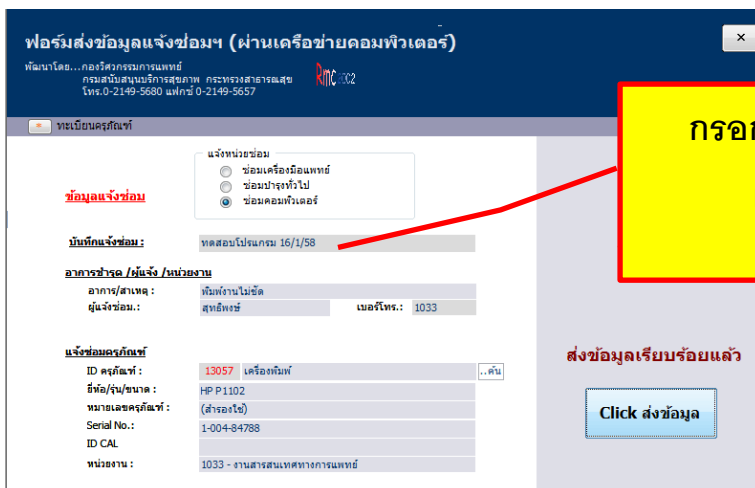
ฟอร์มส่งข้อมูลแจ้งซ่อมฯ (ผ่านเครือข่ายคอมพิวเตอร์)

พัฒนาโดย...กองวิศวกรรมการแพทย์
กรมสนับสนุนบริการสุขภาพ กระทรวงสาธารณสุข
โทร.0-2149-5680 แฟกซ์ 0-2149-5657

Rmc 2002

ทะเบียนครุภัณฑ์

กรอก

แจ้งหน่วยซ่อม
ซ่อมเครื่องมือแพทย์
ซ่อมบำรุงทั่วไป
ซ่อมคอมพิวเตอร์

ข้อมูลแจ้งซ่อม

บันทึกแจ้งซ่อม : ทดสอบโปรแกรม 16/1/58

อาการชำรุด /ผู้แจ้ง /หน่วยงาน
อาการ/สาเหตุ : พิมพ์งานไม่ชัด
ผู้แจ้งซ่อม.: สุทธิพงษ์ เบอร์โทร.: 1033

แจ้งซ่อมครุภัณฑ์
ID ครุภัณฑ์ : 13057 เครื่องพิมพ์ ..ค้น
ยี่ห้อ/รุ่น/ขนาด : HP P1102
หมายเลขครุภัณฑ์ : (สำรองใช้)
Serial No.: 1-004-84788
ID CAL
หน่วยงาน : 1033 - งานสารสนเทศทางการแพทย์

ส่งข้อมูลเรียบร้อยแล้ว

Click ส่งข้อมูล

×